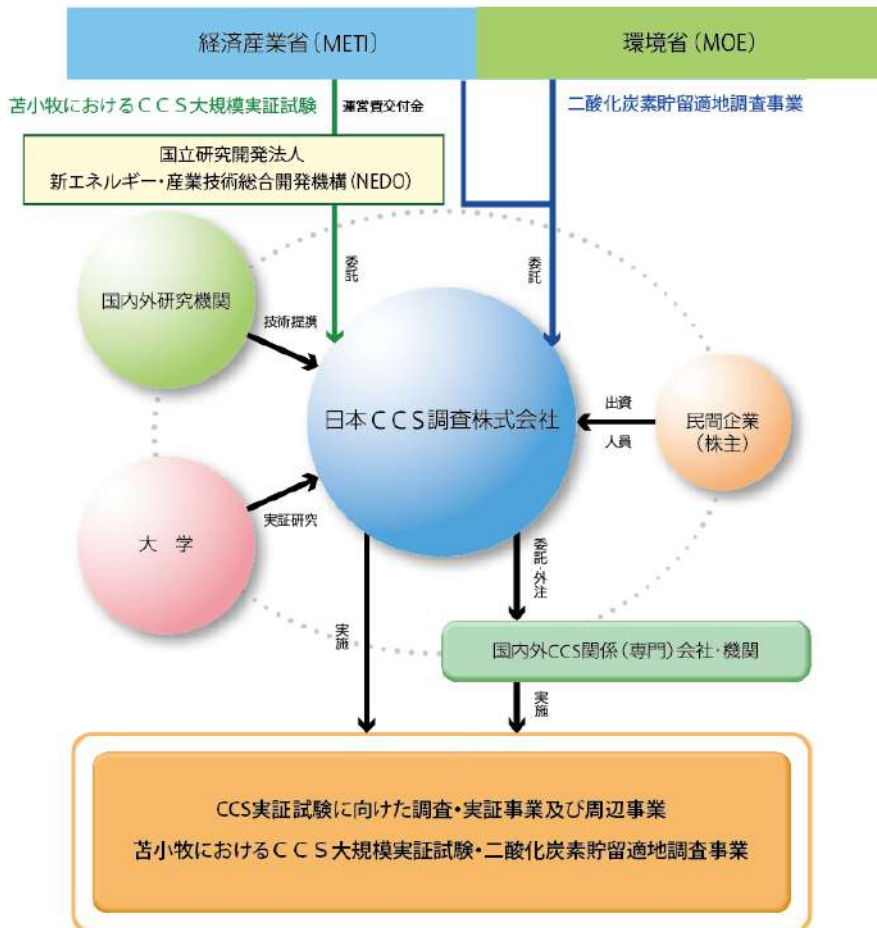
経済産業省（METI）

環境省（MOE）

苫小牧におけるＣＣＳ大規模実証試験

運営費交付金

二酸化炭素貯留適地調査事業

国立研究開発法人
新エネルギー・産業技術総合開発機構（NEDO）

委託

委託

国内外研究機関

技術提携

日本ＣＣＳ調査株式会社

出資

人員

民間企業
（株主）

大　学

実証研究

委託・外注

実施

国内外CCS関係（専門）会社・機関

実施

CCS実証試験に向けた調査・実証事業及び周辺事業
苫小牧におけるＣＣＳ大規模実証試験・二酸化炭素貯留適地調査事業